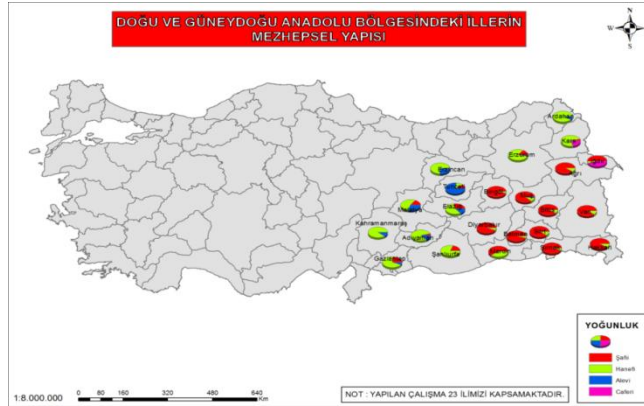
DOĞU VE GÜNEYDOĞU ANADOLU BÖLGESİNDEKİ İLLERİN MEZHEPSEL YAPISI

N
W E
S

Ardahan
Kars
Iğdır
Erzurum
Ağrı
Erzincan
Tunceli
Bingöl
Muş
Elazığ
Malatya
Bitlis
Van
Diyarbakır
Batman
Siirt
Kahramanmaraş
Adıyaman
Şanlıurfa
Mardin
Şırnak
Hakkari
Gaziantep

YOĞUNLUK
Şafii
Hanefi
Alevi
Caferi

1:8.000.000
0 80 160 320 480 640 Km

NOT : YAPILAN ÇALIŞMA 23 İLİMİZİ KAPSAMAKTADIR.